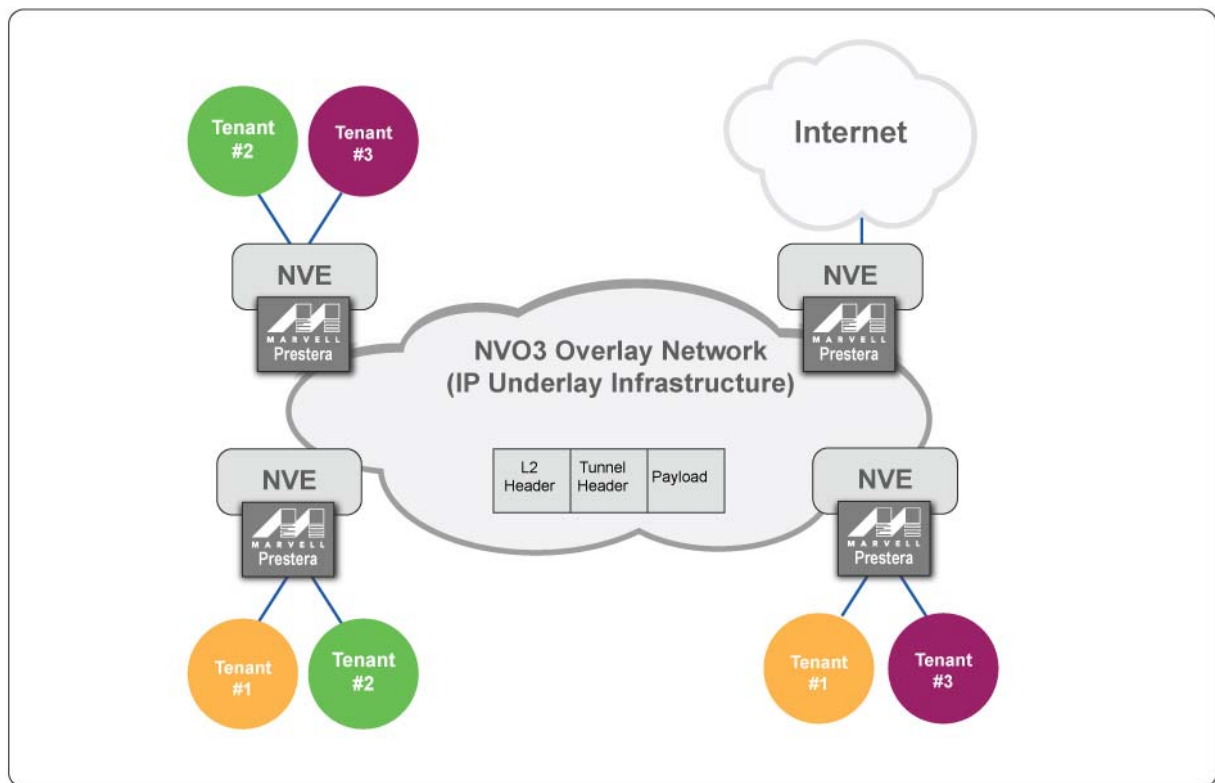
Tenant #2

Tenant #3

Internet

NVE

MARVELL Prestera

NVE

MARVELL Prestera

NVO3 Overlay Network (IP Underlay Infrastructure)

| L2 Header | Tunnel Header | Payload |
|---|---|---|

NVE

MARVELL Prestera

NVE

MARVELL Prestera

Tenant #1

Tenant #2

Tenant #1

Tenant #3